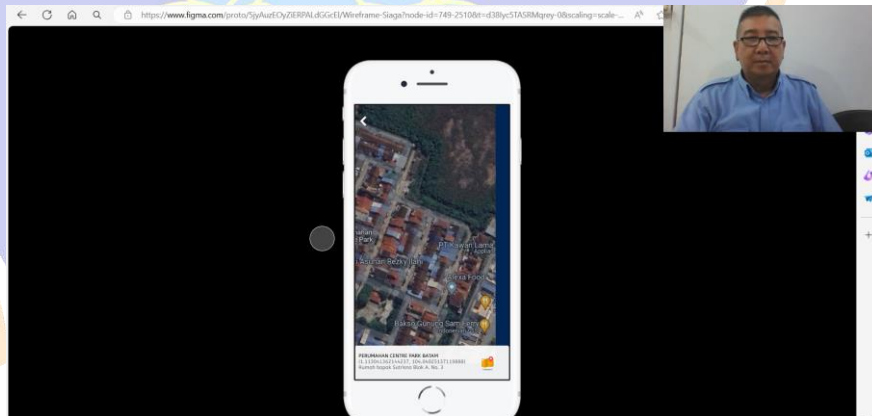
https://www.figma.com/proto/5jyAuzEOyZiERPALdGGcEl/Wireframe-Siaga?node-id=749-2510&t=d38yc5TASRMqrey-0&scaling=scale-...

PT Kawan Lama

Asuhan Rezky Bahi

Bakso Gunung Sari

PERUMAHAN CENTRE PARK BATAM
(1.1130613621e237, 104.0430153713866)
Rumah bapak Sutrisno Blok A, No. 3